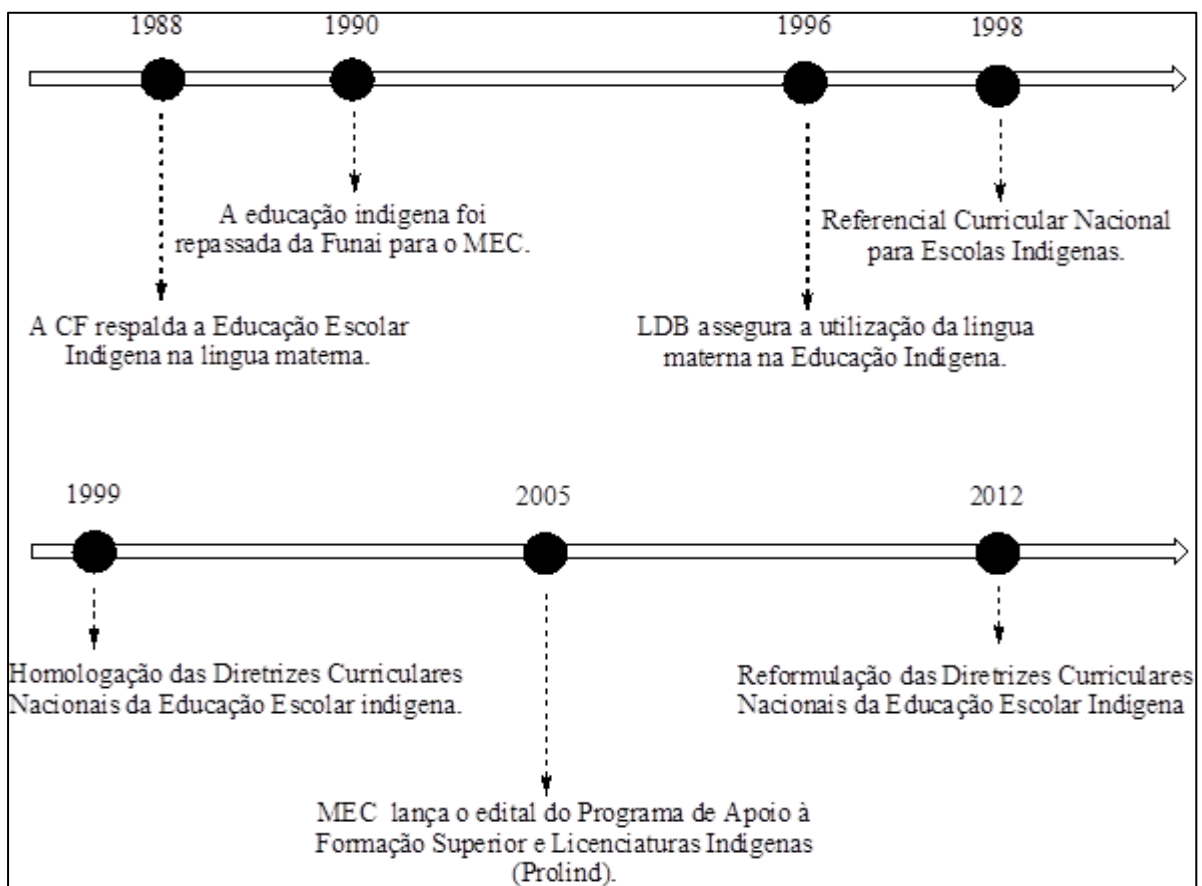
1988 1990 1996 1998

A educação indigena foi repassada da Funai para o MEC.

Referencial Curricular Nacional para Escolas Indigenas.

A CF respalda a Educação Escolar Indigena na lingua materna.

LDB assegura a utilização da lingua materna na Educação Indigena.

1999 2005 2012

Homologação das Diretrizes Curriculares Nacionais da Educação Escolar indigena.

Reformulação das Diretrizes Curriculares Nacionais da Educação Escolar Indigena

MEC lança o edital do Programa de Apoio à Formação Superior e Licenciaturas Indigenas (Prolind).